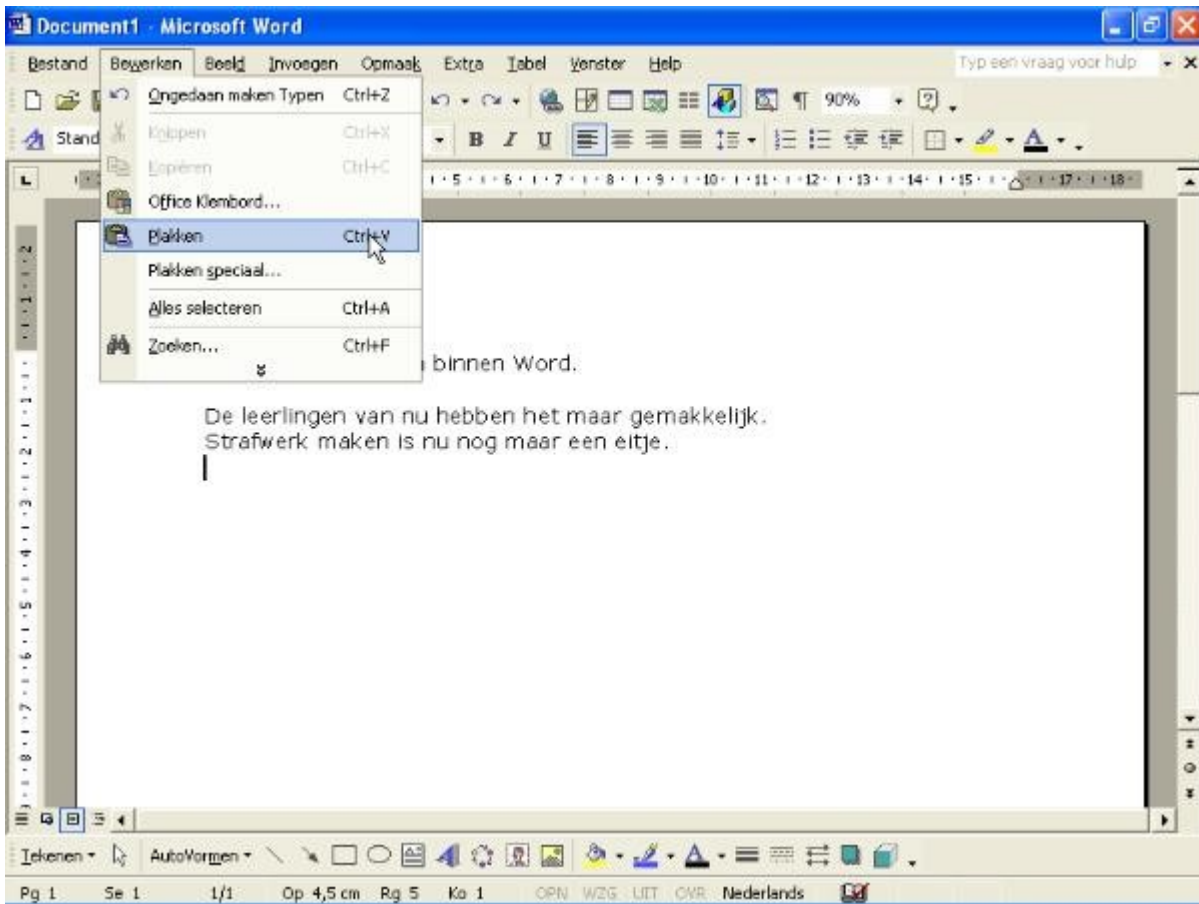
Document1 - Microsoft Word

Bestand Bewerken Beeld Invoegen Opmaak Extra Tabel Venster Help Typ een vraag voor hulp

Stand

Ongedaan maken Typen Ctrl+Z
Knippen Ctrl+X
Kopiëren Ctrl+C
Office Klembord...
Plakken Ctrl+V
Plakken speciaal...
Alles selecteren Ctrl+A
Zoeken... Ctrl+F

90%

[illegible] binnen Word.

De leerlingen van nu hebben het maar gemakkelijk.
Strafwerk maken is nu nog maar een eitje.

Tekenen AutoVormen

Pg 1 Se 1 1/1 Op 4,5 cm Rg 5 Ko 1 OPN WZG UIT OVR Nederlands